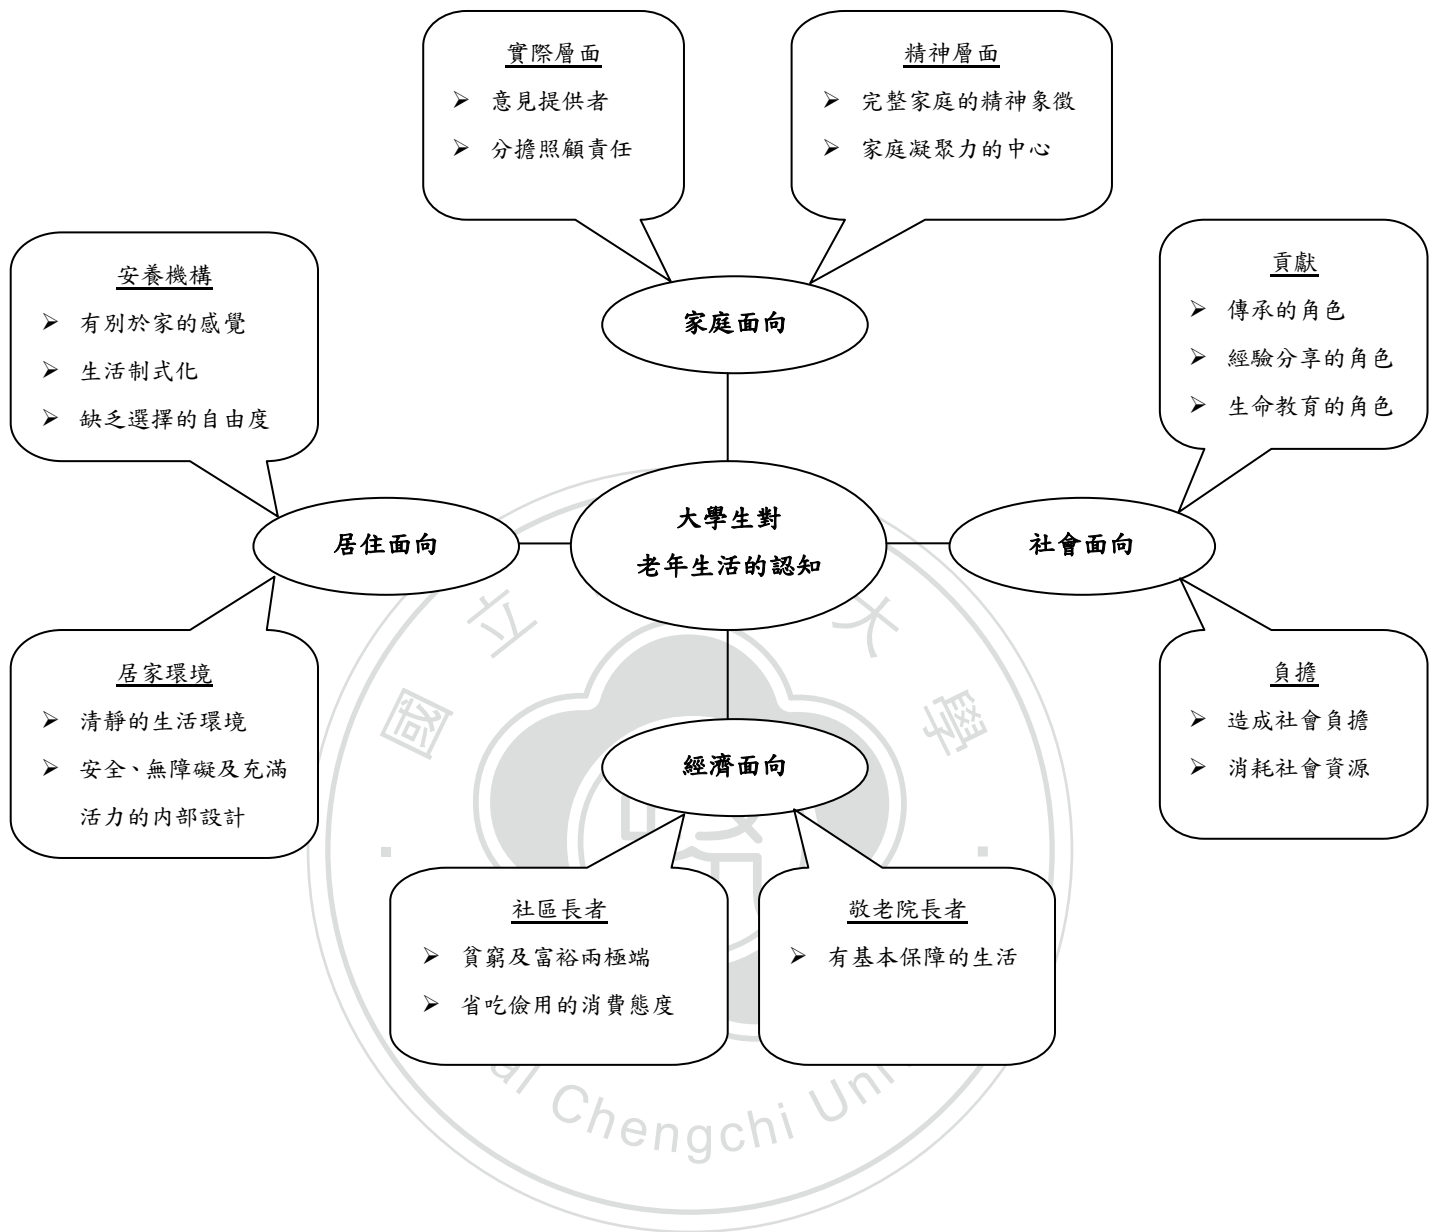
實際層面

➢ 意見提供者

➢ 分擔照顧責任

精神層面

➢ 完整家庭的精神象徵

➢ 家庭凝聚力的中心

安養機構

➢ 有別於家的感覺

➢ 生活制式化

➢ 缺乏選擇的自由度

家庭面向

貢獻

➢ 傳承的角色

➢ 經驗分享的角色

➢ 生命教育的角色

居住面向

大學生對
老年生活的認知

社會面向

居家環境

➢ 清靜的生活環境

➢ 安全、無障礙及充滿活力的內部設計

經濟面向

負擔

➢ 造成社會負擔

➢ 消耗社會資源

社區長者

➢ 貧窮及富裕兩極端

➢ 省吃儉用的消費態度

敬老院長者

➢ 有基本保障的生活

國 立 大 學

Chengchi Un